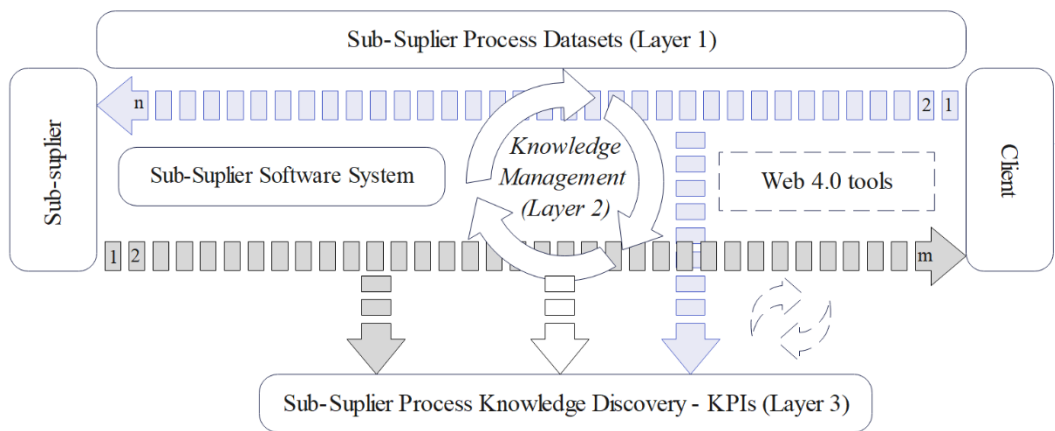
Sub-Suplier Process Datasets (Layer 1)

n

2 1

Sub-suplier

Knowledge Management (Layer 2)

Sub-Suplier Software System

Web 4.0 tools

Client

1 2

m

Sub-Suplier Process Knowledge Discovery - KPIs (Layer 3)